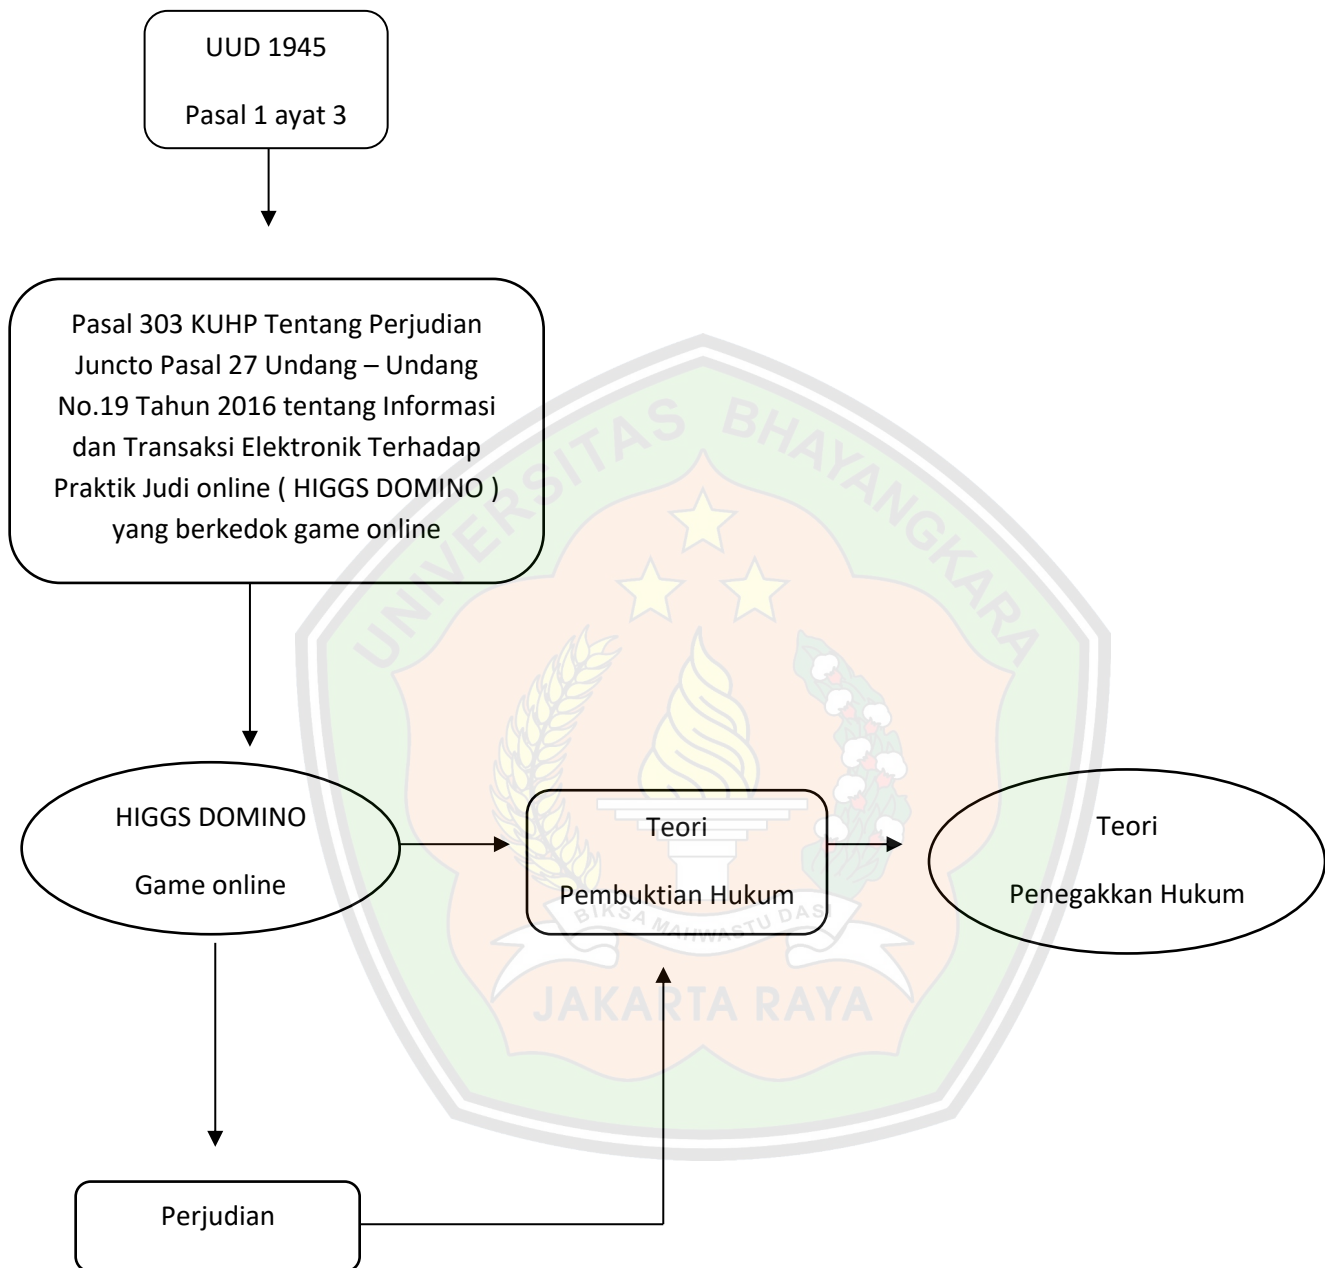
UUD 1945

Pasal 1 ayat 3

Pasal 303 KUHP Tentang Perjudian Juncto Pasal 27 Undang – Undang No.19 Tahun 2016 tentang Informasi dan Transaksi Elektronik Terhadap Praktik Judi online ( HIGGS DOMINO ) yang berkedok game online

HIGGS DOMINO

Game online

Teori

Pembuktian Hukum

Teori

Penegakkan Hukum

Perjudian

UNIVERSITAS BHAYANGKARA

BIKSA MAHWASTU DASI

JAKARTA RAYA